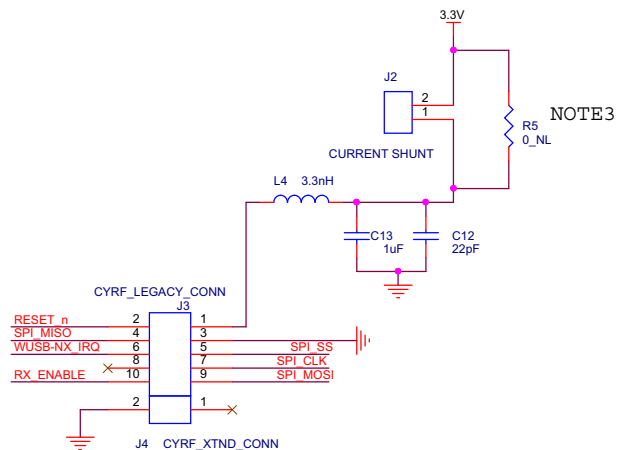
3.3V

J2

2

1

NOTE3

R5

0_NL

CURRENT SHUNT

L4 3.3nH

C13

1uF

C12

22pF

CYRF_LEGACY_CONN

J3

RESET_n 2 1

SPI_MISO 4 3

WUSB-NX_IRQ 6 5 SPI_SS

8 7 SPI_CLK

RX_ENABLE 10 9 SPI_MOSI

2 1

J4 CYRF_XTND_CONN